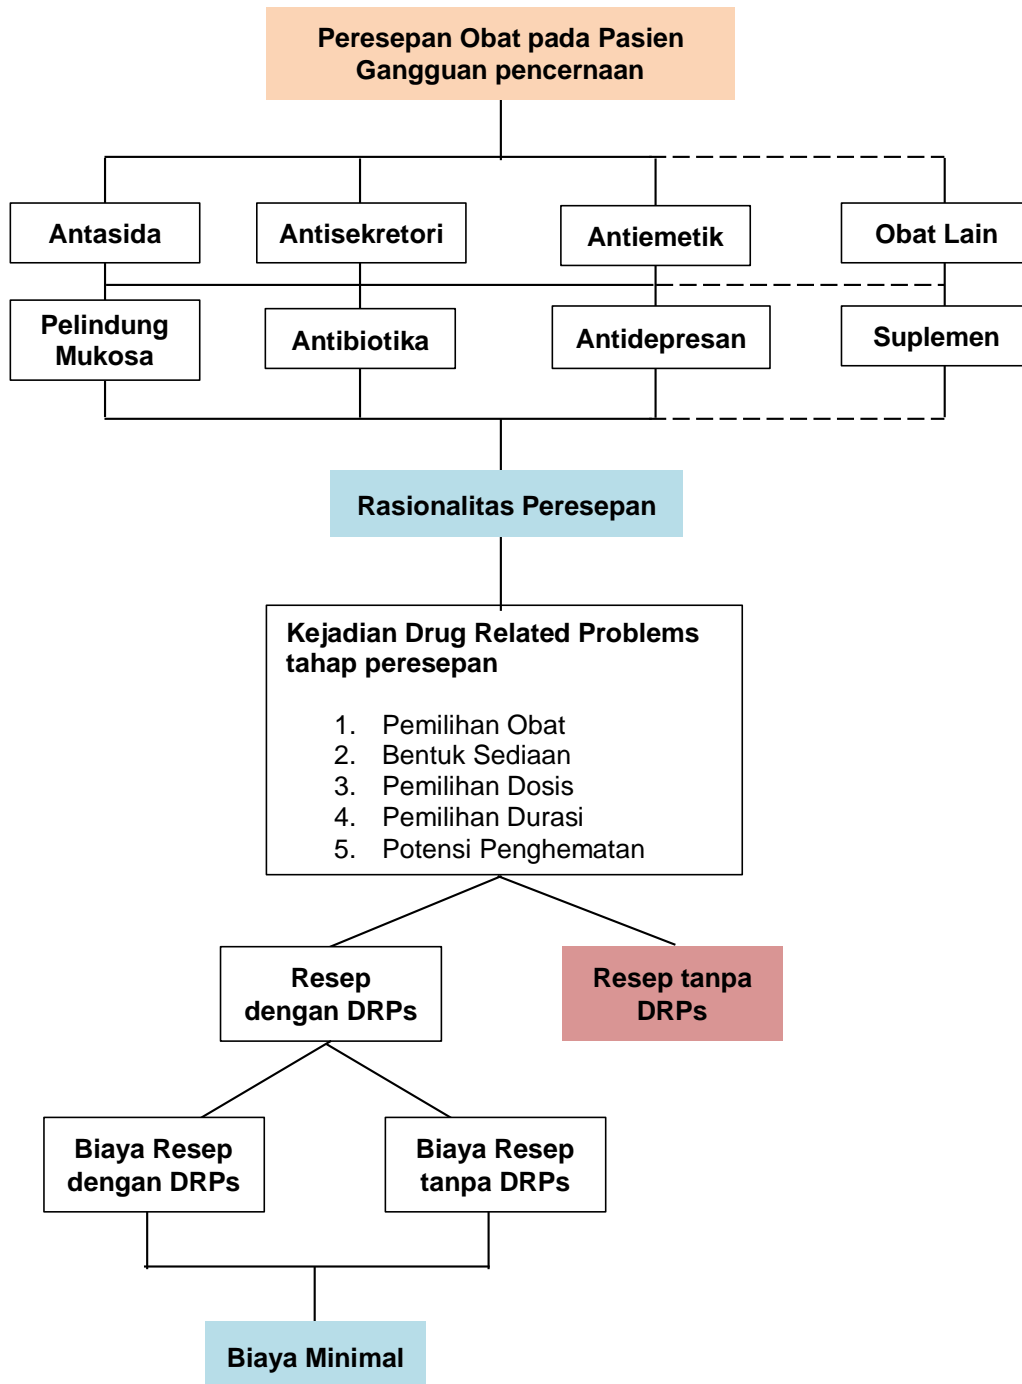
Peresepan Obat pada Pasien Gangguan pencernaan

Antasida

Antisekretori

Antiemetik

Obat Lain

Pelindung Mukosa

Antibiotika

Antidepresan

Suplemen

Rasionalitas Peresepan

Kejadian Drug Related Problems tahap peresepan

1. Pemilihan Obat
2. Bentuk Sediaan
3. Pemilihan Dosis
4. Pemilihan Durasi
5. Potensi Penghematan

Resep dengan DRPs

Resep tanpa DRPs

Biaya Resep dengan DRPs

Biaya Resep tanpa DRPs

Biaya Minimal